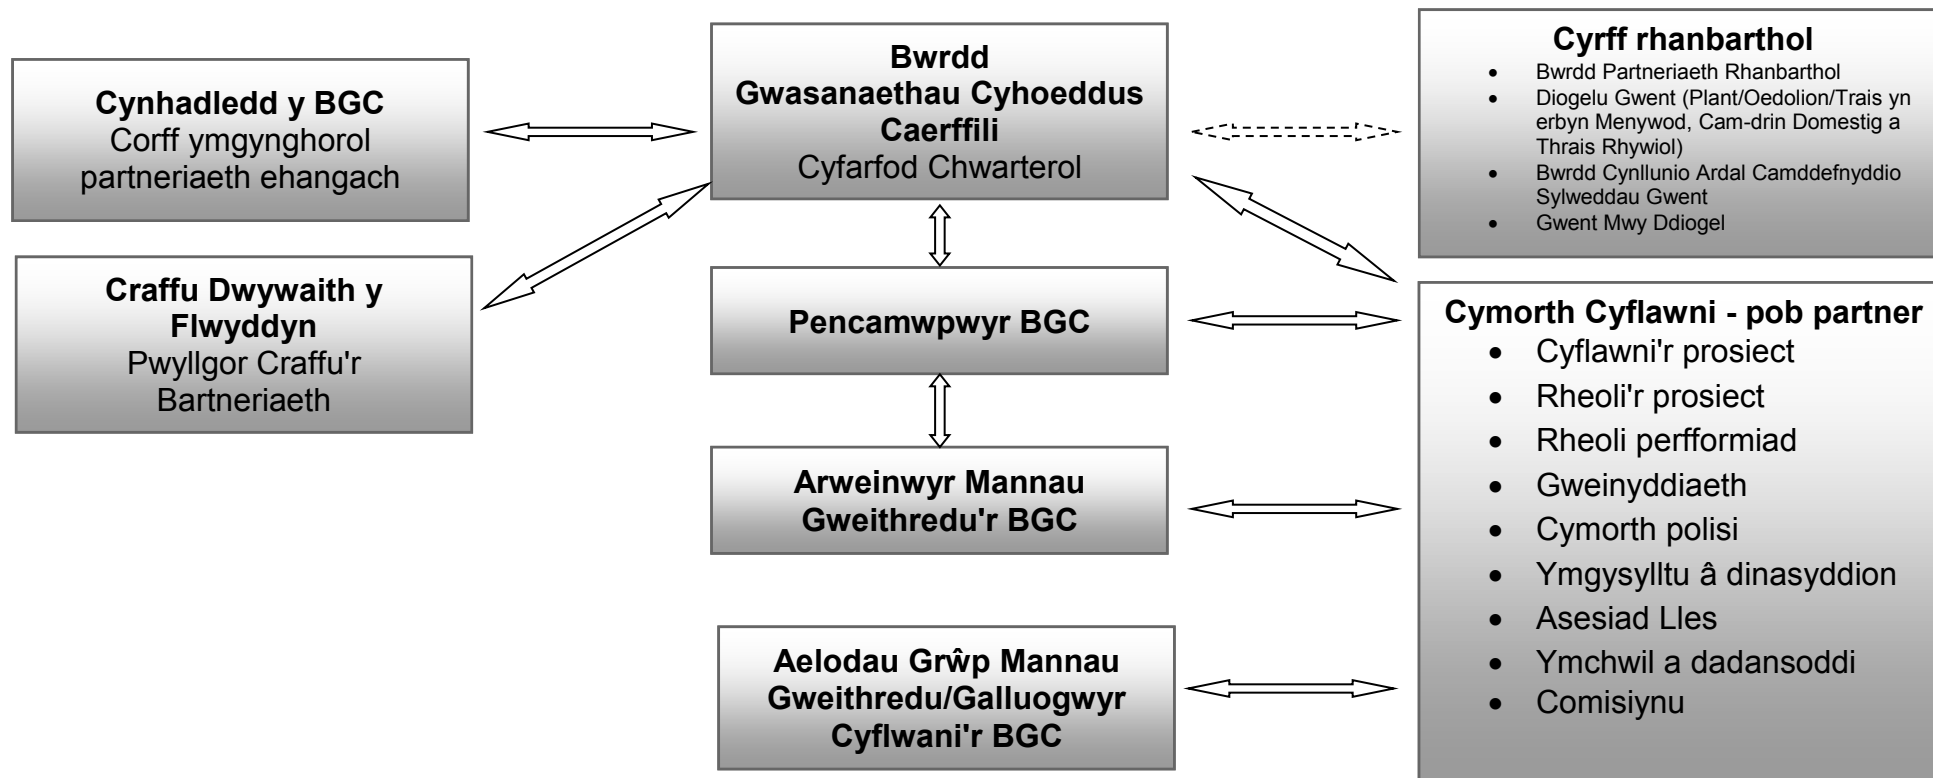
**Cynhadledd y BGC**
Corff ymgynghorol partneriaeth ehangach

**Craffu Dwywaith y Flwyddyn**
Pwyllgor Craffu'r Bartneriaeth

**Bwrdd Gwasanaethau Cyhoeddus Caerffili**
Cyfarfod Chwarterol

**Pencamwpwyr BGC**

**Arweinwyr Mannau Gweithredu'r BGC**

**Aelodau Grŵp Mannau Gweithredu/Galluogwyr Cyflwani'r BGC**

**Cyrff rhanbarthol**
- Bwrdd Partneriaeth Rhanbarthol
- Diogelu Gwent (Plant/Oedolion/Trais yn erbyn Menywod, Cam-drin Domestig a Thrais Rhywiol)
- Bwrdd Cynllunio Ardal Camddefnyddio Sylweddau Gwent
- Gwent Mwy Ddiogel

**Cymorth Cyflawni - pob partner**
- Cyflawni'r prosiect
- Rheoli'r prosiect
- Rheoli perfformiad
- Gweinyddiaeth
- Cymorth polisi
- Ymgysylltu â dinasyddion
- Asesiad Lles
- Ymchwil a dadansoddi
- Comisiynu